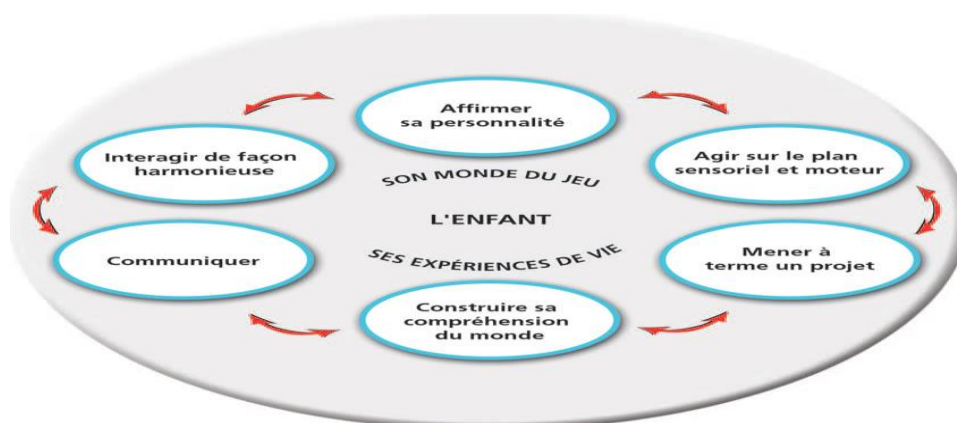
Affirmer sa personnalité

Interagir de façon harmonieuse

Agir sur le plan sensoriel et moteur

SON MONDE DU JEU

L'ENFANT

SES EXPÉRIENCES DE VIE

Communiquer

Mener à terme un projet

Construire sa compréhension du monde